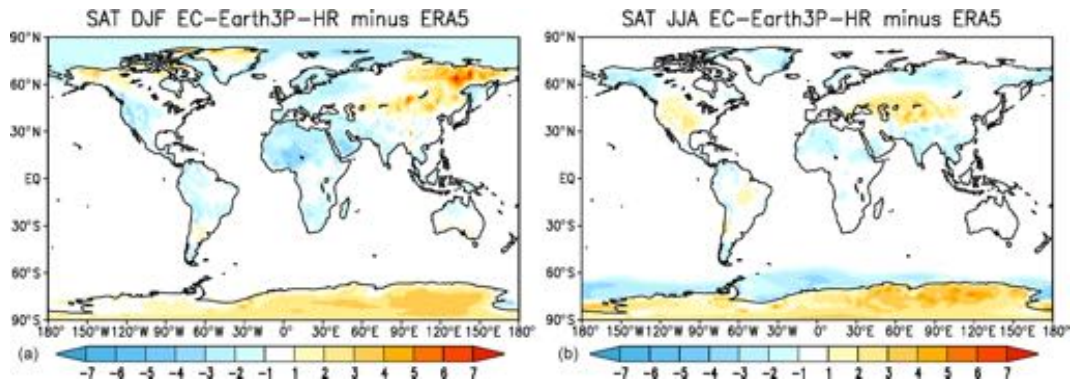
SAT DJF EC-Earth3P-HR minus ERA5

90°N
60°N
30°N
EQ
30°S
60°S
90°S
180° 150°W 120°W 90°W 60°W 30°W 0° 30°E 60°E 90°E 120°E 150°E 180°

(a)
-7 -6 -5 -4 -3 -2 -1 1 2 3 4 5 6 7

SAT JJA EC-Earth3P-HR minus ERA5

90°N
60°N
30°N
EQ
30°S
60°S
90°S
180° 150°W 120°W 90°W 60°W 30°W 0° 30°E 60°E 90°E 120°E 150°E 180°

(b)
-7 -6 -5 -4 -3 -2 -1 1 2 3 4 5 6 7